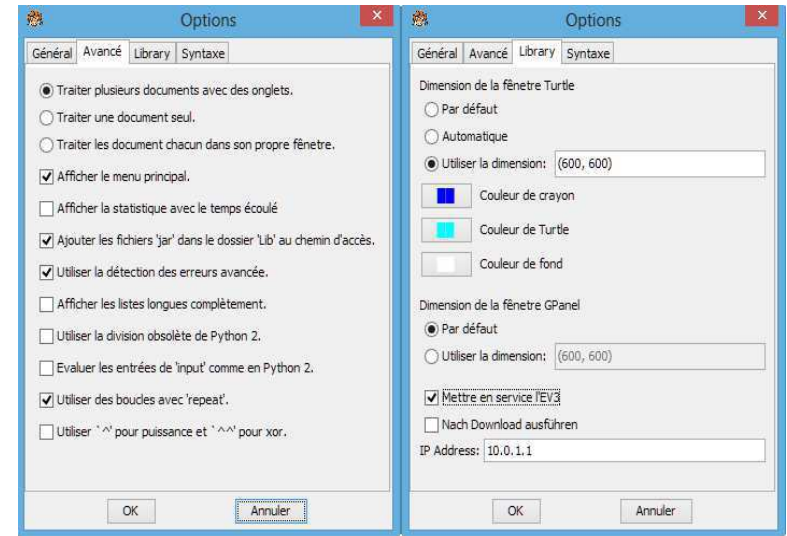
Options

Général Avancé Library Syntaxe

Traiter plusieurs documents avec des onglets.

Traiter une document seul.

Traiter les document chacun dans son propre fênetre.

Afficher le menu principal.

Afficher la statistique avec le temps écoulé

Ajouter les fichiers 'jar' dans le dossier 'Lib' au chemin d'accès.

Utiliser la détection des erreurs avancée.

Afficher les listes longues complètement.

Utiliser la division obsolète de Python 2.

Evaluer les entrées de 'input' comme en Python 2.

Utiliser des boucles avec 'repeat'.

Utiliser `^` pour puissance et `^^` pour xor.

OK Annuler

Options

Général Avancé Library Syntaxe

Dimension de la fênetre Turtle

Par défaut

Automatique

Utiliser la dimension: (600, 600)

Couleur de crayon

Couleur de Turtle

Couleur de fond

Dimension de la fênetre GPanel

Par défaut

Utiliser la dimension: (600, 600)

Mettre en service l'EV3

Nach Download ausführen

IP Address: 10.0.1.1

OK Annuler